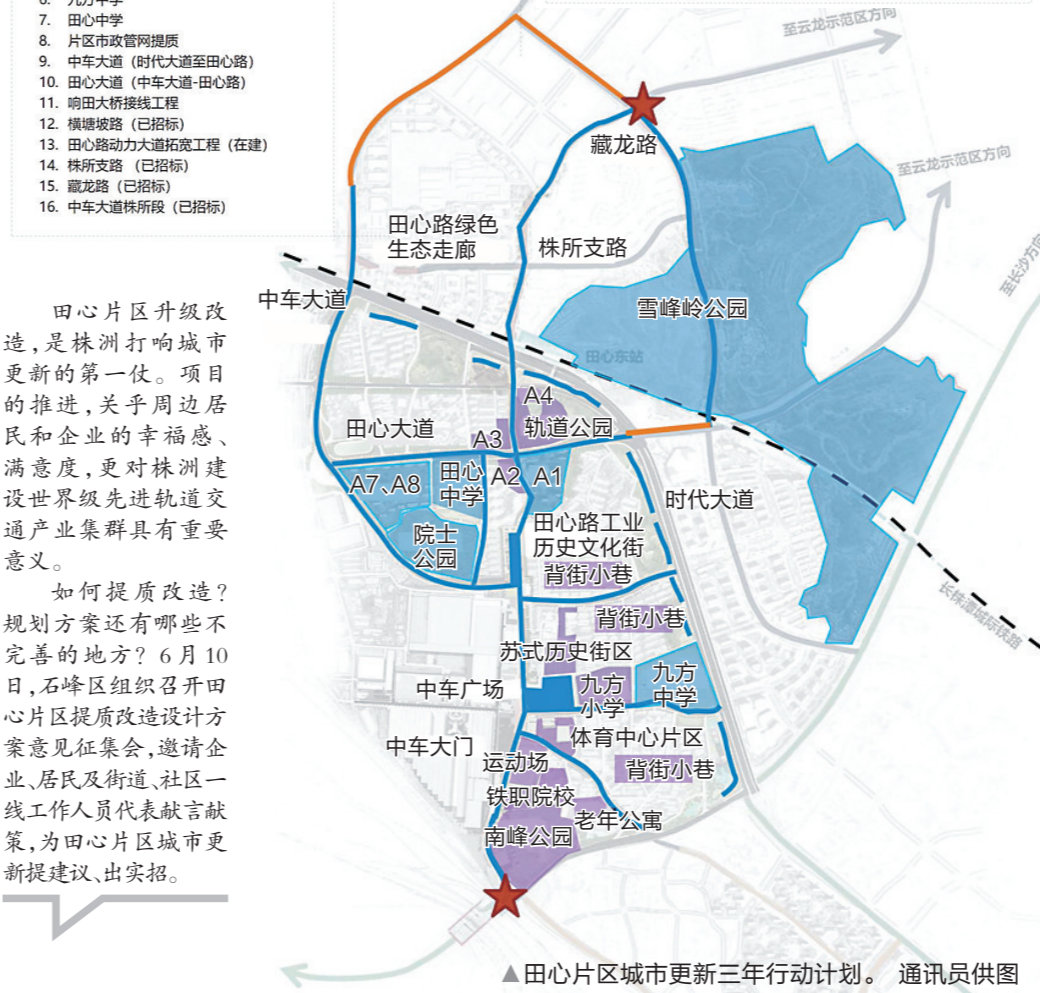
6. 九方中学
7. 田心中学
8. 片区市政管网提质
9. 中车大道（时代大道至田心路）
10. 田心大道（中车大道-田心路）
11. 响田大桥接线工程
12. 横塘坡路（已招标）
13. 田心路动力大道拓宽工程（在建）
14. 株所支路（已招标）
15. 藏龙路（已招标）
16. 中车大道株所段（已招标）

田心片区升级改造，是株洲打响城市更新的第一仗。项目的推进，关乎周边居民和企业的幸福感、满意度，更对株洲建设世界级先进轨道交通产业集群具有重要意义。

如何提质改造？规划方案还有哪些不完善的地方？6月10日，石峰区组织召开田心片区提质改造设计方案意见征集会，邀请企业、居民及街道、社区一线工作人员代表献言献策，为田心片区城市更新提建议、出实招。

至云龙示范区方向
至云龙示范区方向
至长沙方向
藏龙路
田心路绿色生态走廊
株所支路
中车大道
雪峰岭公园
田心东站
A4
轨道公园
田心大道
A3
A2
A1
A7、A8
田心中学
时代大道
院士公园
田心路工业历史文化街
背街小巷
背街小巷
长株潭城际铁路
苏式历史街区
中车广场
九方小学
九方中学
中车大门
体育中心片区
运动场
背街小巷
铁职院校
老年公寓
南峰公园

▲田心片区城市更新三年行动计划。 通讯员供图